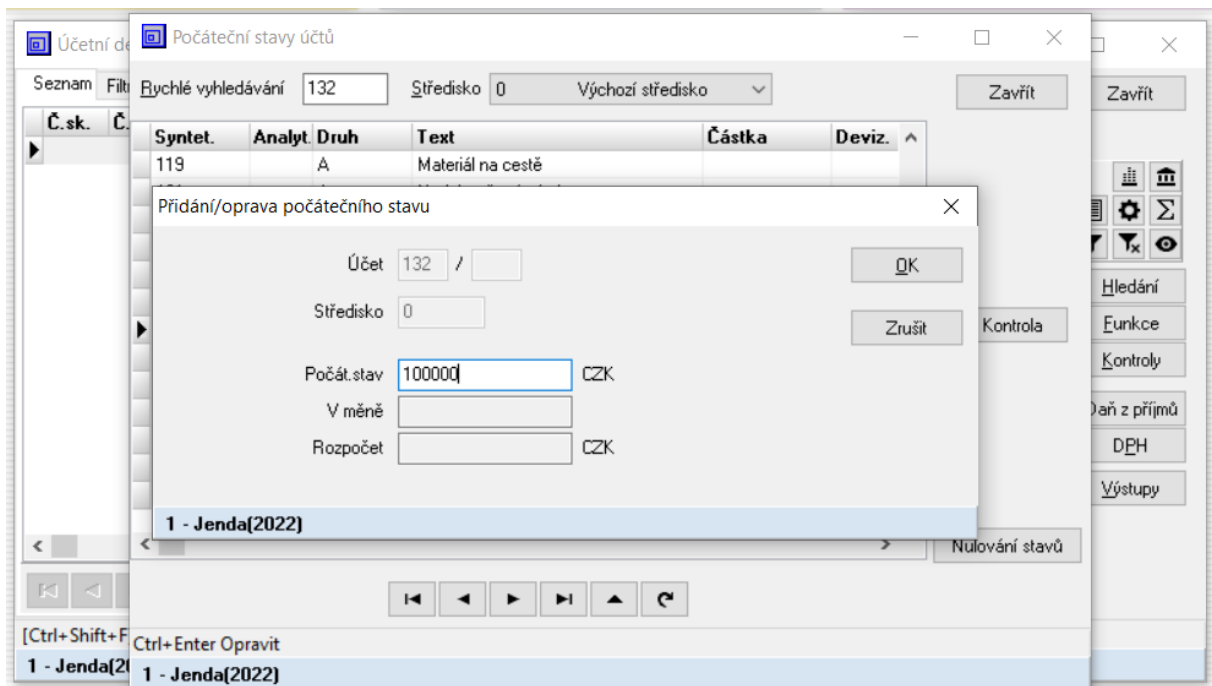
Účetní de
Seznam Filt
Č.sk. Č.

Počáteční stavy účtů
Rychlé vyhledávání 132
Středisko 0 Výchozí středisko
Zavřít

| Syntet. | Analyt. | Druh | Text | Částka | Deviz. |
|---|---|---|---|---|---|
| 119 | | A | Materiál na cestě | | |

Přidání/oprava počátečního stavu
Účet 132 /
Středisko 0
Počát.stav 100000 CZK
V měně
Rozpočet CZK
OK
Zrušit
1 - Jenda(2022)

Kontrola
Nulování stavů
Ctrl+Enter Opravit
1 - Jenda(2022)

Zavřít
Hledání
Funkce
Kontroly
Daň z příjmů
DPH
Výstupy
[Ctrl+Shift+F
1 - Jenda(20